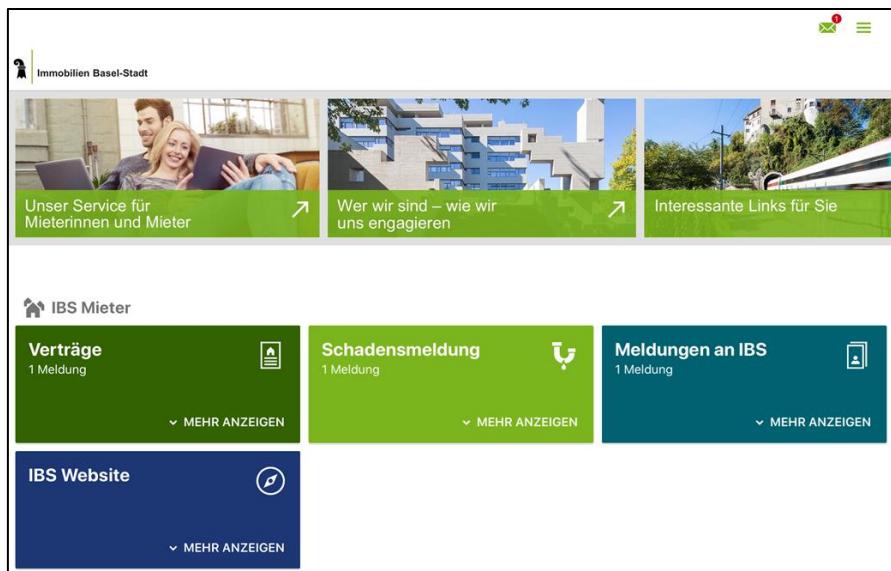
1

Immobilien Basel-Stadt

Unser Service für Mieterinnen und Mieter

Wer wir sind – wie wir uns engagieren

Interessante Links für Sie

IBS Mieter

Verträge
1 Meldung
MEHR ANZEIGEN

Schadensmeldung
1 Meldung
MEHR ANZEIGEN

Meldungen an IBS
1 Meldung
MEHR ANZEIGEN

IBS Website
MEHR ANZEIGEN